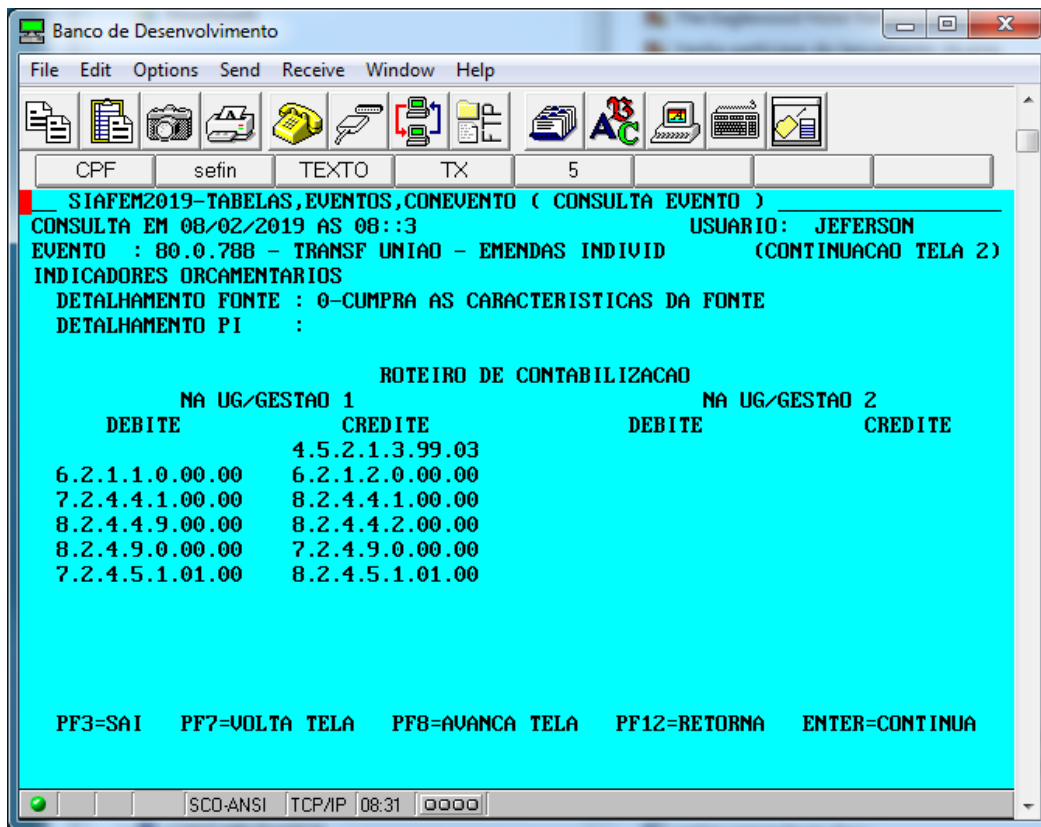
Banco de Desenvolvimento

File Edit Options Send Receive Window Help

CPF | sefin | TEXTO | TX | 5

__ SIAFEM2019-TABELAS,EVENTOS,CONEVENTO ( CONSULTA EVENTO ) ____________
CONSULTA EM 08/02/2019 AS 08::3 USUARIO: JEFERSON
EVENTO : 80.0.788 - TRANSF UNIAO - EMENDAS INDIVID (CONTINUACAO TELA 2)
INDICADORES ORCAMENTARIOS
DETALHAMENTO FONTE : 0-CUMPRA AS CARACTERISTICAS DA FONTE
DETALHAMENTO PI :

ROTEIRO DE CONTABILIZACAO

| NA UG/GESTAO 1 | | NA UG/GESTAO 2 | |
|---|---|---|---|
| DEBITE | CREDITE | DEBITE | CREDITE |
| | 4.5.2.1.3.99.03 | | |
| 6.2.1.1.0.00.00 | 6.2.1.2.0.00.00 | | |
| 7.2.4.4.1.00.00 | 8.2.4.4.1.00.00 | | |
| 8.2.4.4.9.00.00 | 8.2.4.4.2.00.00 | | |
| 8.2.4.9.0.00.00 | 7.2.4.9.0.00.00 | | |
| 7.2.4.5.1.01.00 | 8.2.4.5.1.01.00 | | |

PF3=SAI PF7=VOLTA TELA PF8=AVANCA TELA PF12=RETORNA ENTER=CONTINUA

SCO-ANSI TCP/IP 08:31 0000